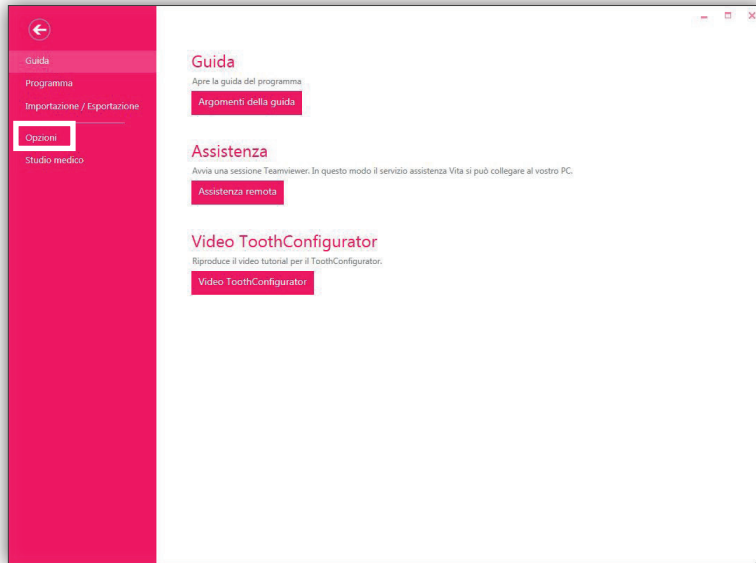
Guida
Programma
Importazione / Esportazione
Opzioni
Studio medico

Guida
Apre la guida del programma
Argomenti della guida

Assistenza
Avvia una sessione Teamviewer. In questo modo il servizio assistenza Vita si può collegare al vostro PC.
Assistenza remota

Video ToothConfigurator
Riproduce il video tutorial per il ToothConfigurator.
Video ToothConfigurator